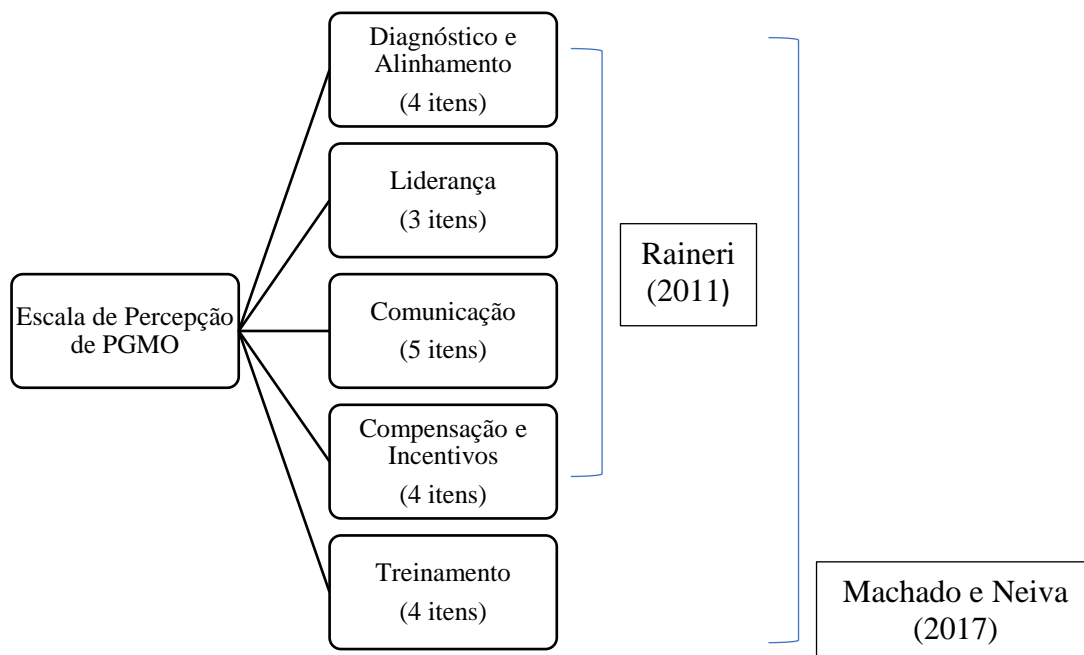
Escala de Percepção de PGMO

Diagnóstico e Alinhamento
(4 itens)

Liderança
(3 itens)

Comunicação
(5 itens)

Compensação e Incentivos
(4 itens)

Treinamento
(4 itens)

Raineri
(2011)

Machado e Neiva
(2017)